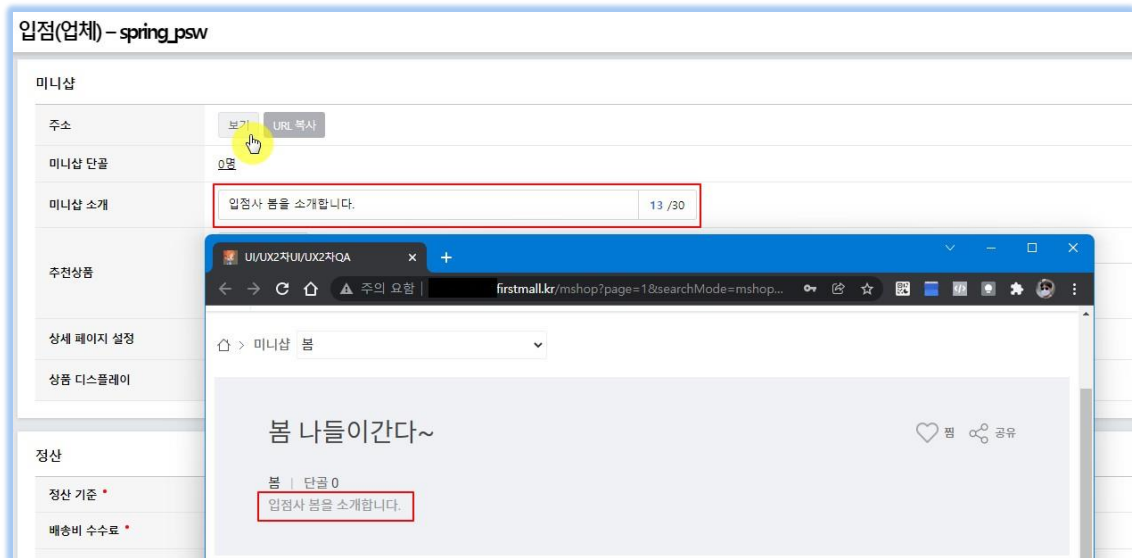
입점(업체) – spring_psw

미니샵

주소

보기 URL 복사

미니샵 단골

0명

미니샵 소개

입점사 봄을 소개합니다.

13 /30

추천상품

상세 페이지 설정

상품 디스플레이

정산

정산 기준 •

배송비 수수료 •

UI/UX2차UI/UX2차QA

주의 요함 | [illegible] firstmall.kr/mshop?page=1&searchMode=mshop...

⌂ > 미니샵 봄

봄 나들이간다~

찜 공유

봄 | 단골 0

입점사 봄을 소개합니다.